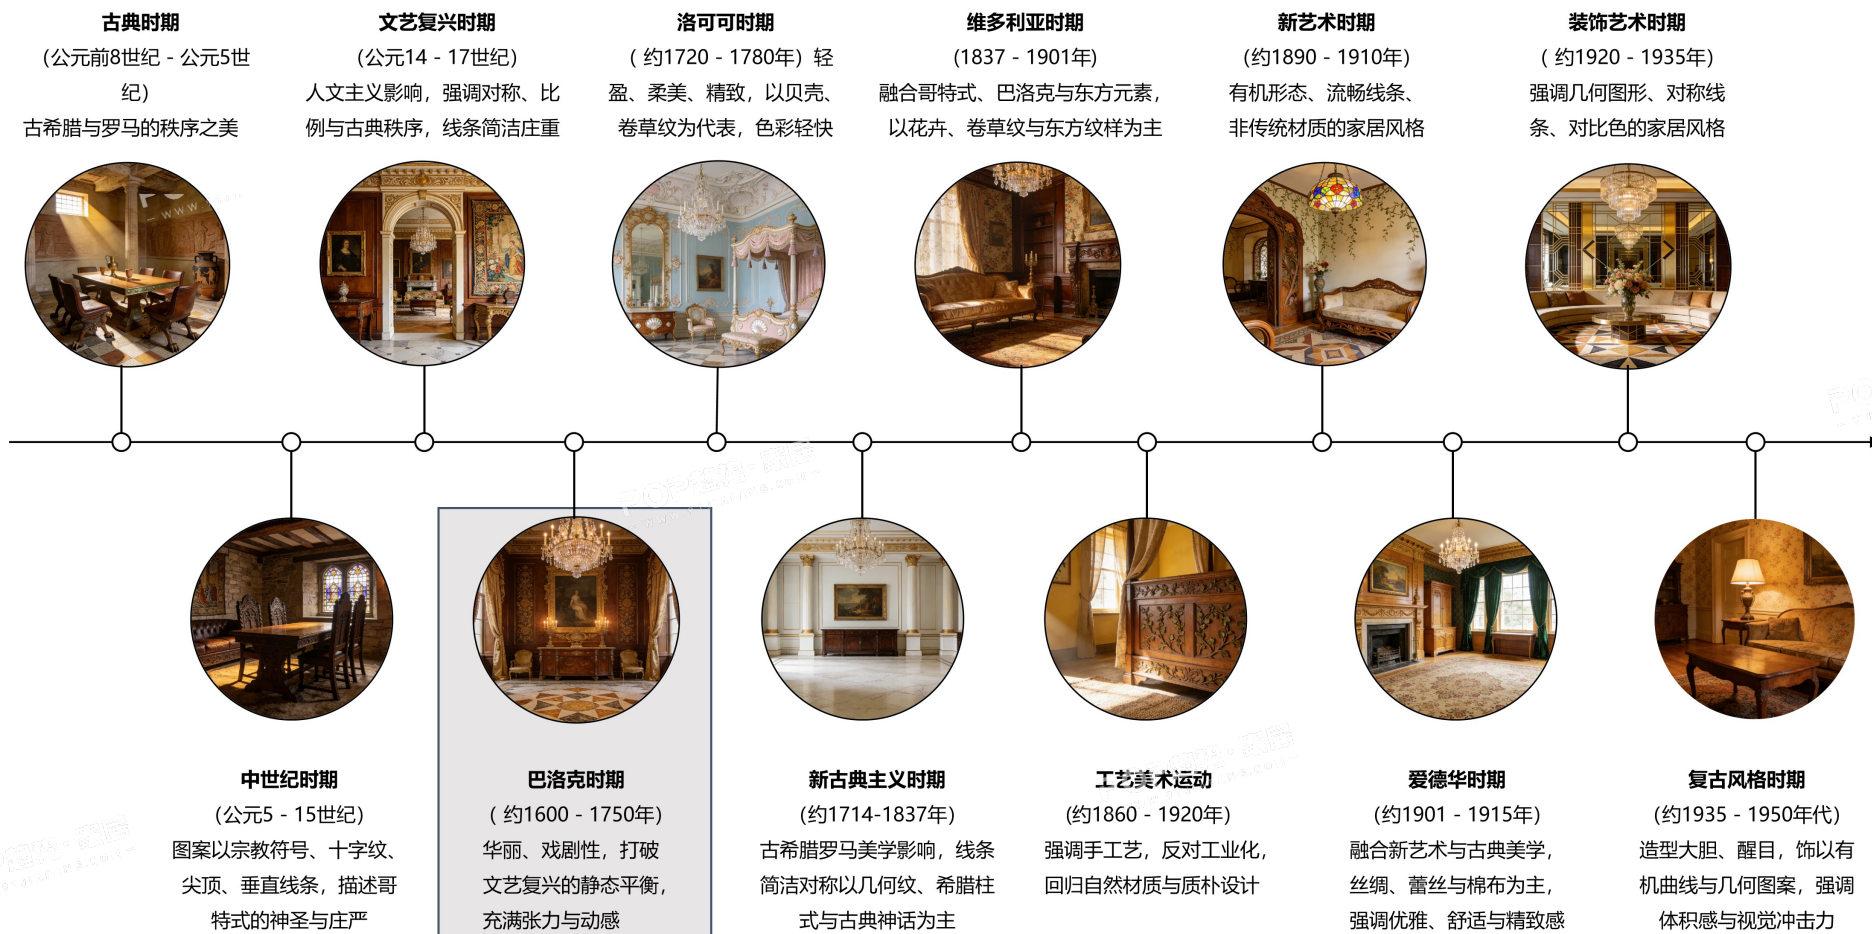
古典时期
(公元前8世纪 - 公元5世纪)
古希腊与罗马的秩序之美

文艺复兴时期
(公元14 - 17世纪)
人文主义影响，强调对称、比例与古典秩序，线条简洁庄重

洛可可时期
( 约1720 - 1780年) 轻盈、柔美、精致，以贝壳、卷草纹为代表，色彩轻快

维多利亚时期
(1837 - 1901年)
融合哥特式、巴洛克与东方元素，以花卉、卷草纹与东方纹样为主

新艺术时期
(约1890 - 1910年)
有机形态、流畅线条、非传统材质的家居风格

装饰艺术时期
( 约1920 - 1935年)
强调几何图形、对称线条、对比色的家居风格

中世纪时期
(公元5 - 15世纪)
图案以宗教符号、十字纹、尖顶、垂直线条，描述哥特式的神圣与庄严

巴洛克时期
( 约1600 - 1750年)
华丽、戏剧性，打破文艺复兴的静态平衡，充满张力与动感

新古典主义时期
(约1714-1837年)
古希腊罗马美学影响，线条简洁对称以几何纹、希腊柱式与古典神话为主

工艺美术运动
(约1860 - 1920年)
强调手工艺，反对工业化，回归自然材质与质朴设计

爱德华时期
(约1901 - 1915年)
融合新艺术与古典美学，丝绸、蕾丝与棉布为主，强调优雅、舒适与精致感

复古风格时期
(约1935 - 1950年代)
造型大胆、醒目，饰以有机曲线与几何图案，强调体积感与视觉冲击力